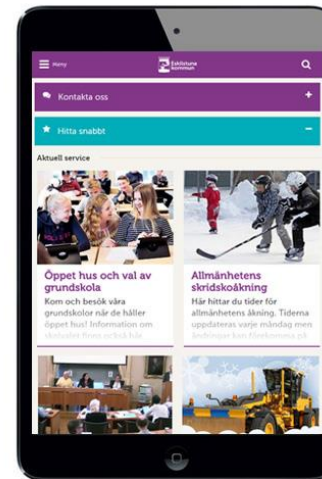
Meny

Eskilstuna kommun

Kontakta oss

Hitta snabbt

Aktuell service

Öppet hus och val av grundskola

Kom och besök våra grundskolor när de håller öppet hus! Information om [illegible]

Allmänhetens skridskoåkning

Här hittar du tider för allmänhetens åkning. Tiderna uppdateras varje måndag men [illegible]